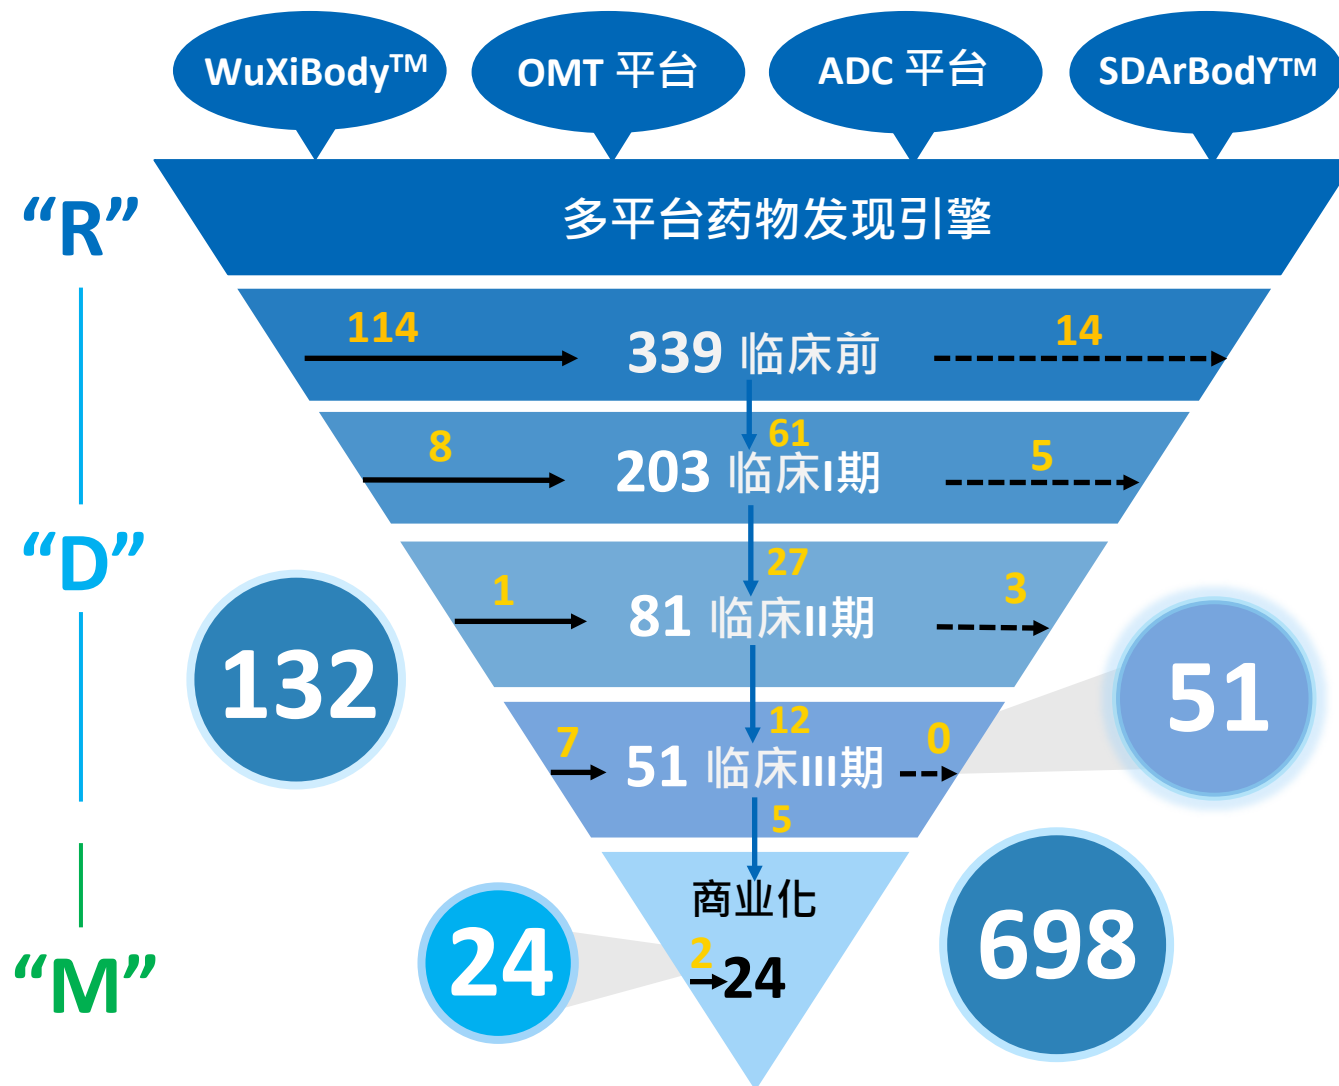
WuXiBody™

OMT 平台

ADC 平台

SDArBodY™

"R"

多平台药物发现引擎

114

339 临床前

14

61

8

203 临床I期

5

"D"

27

1

81 临床II期

3

132

51

12

7

51 临床III期

0

5

商业化

"M"

24

2

24

698